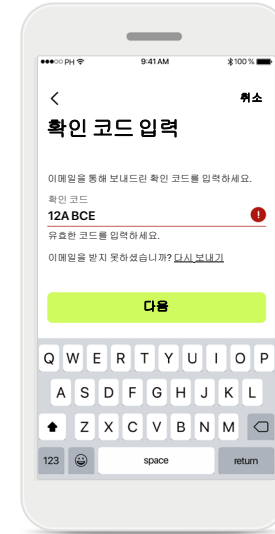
●●●○○ PH
9:41 AM
100 %

<
취소

확인 코드 입력

이메일을 통해 보내드린 확인 코드를 입력하세요.

확인 코드
12A BCE
!
유효한 코드를 입력하세요.

이메일을 받지 못하셨습니까? 다시 보내기

다음

Q W E R T Y U I O P
A S D F G H J K L
Z X C V B N M
123
space
return